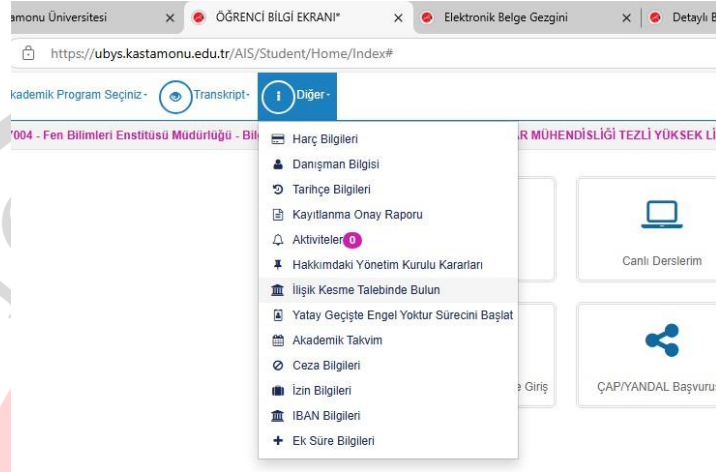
amonu Üniversitesi × ÖĞRENCİ BİLGİ EKRANI* × Elektronik Belge Gezgini × Detaylı B

https://ubys.kastamonu.edu.tr/AIS/Student/Home/Index#

kademik Program Seçiniz - Transkript - Diğer -

7004 - Fen Bilimleri Enstitüsü Müdürlüğü - Bil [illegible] AR MÜHENDİSLİĞİ TEZLİ YÜKSEK Lİ

Harç Bilgileri
Danışman Bilgisi
Tarihçe Bilgileri
Kayıtlanma Onay Raporu
Aktiviteler 0
Hakkımdaki Yönetim Kurulu Kararları
İlişik Kesme Talebinde Bulun
Yatay Geçişte Engel Yoktur Sürecini Başlat
Akademik Takvim
Ceza Bilgileri
İzin Bilgileri
IBAN Bilgileri
Ek Süre Bilgileri

Canlı Derslerim

e Giriş

ÇAP/YANDAL Başvurus